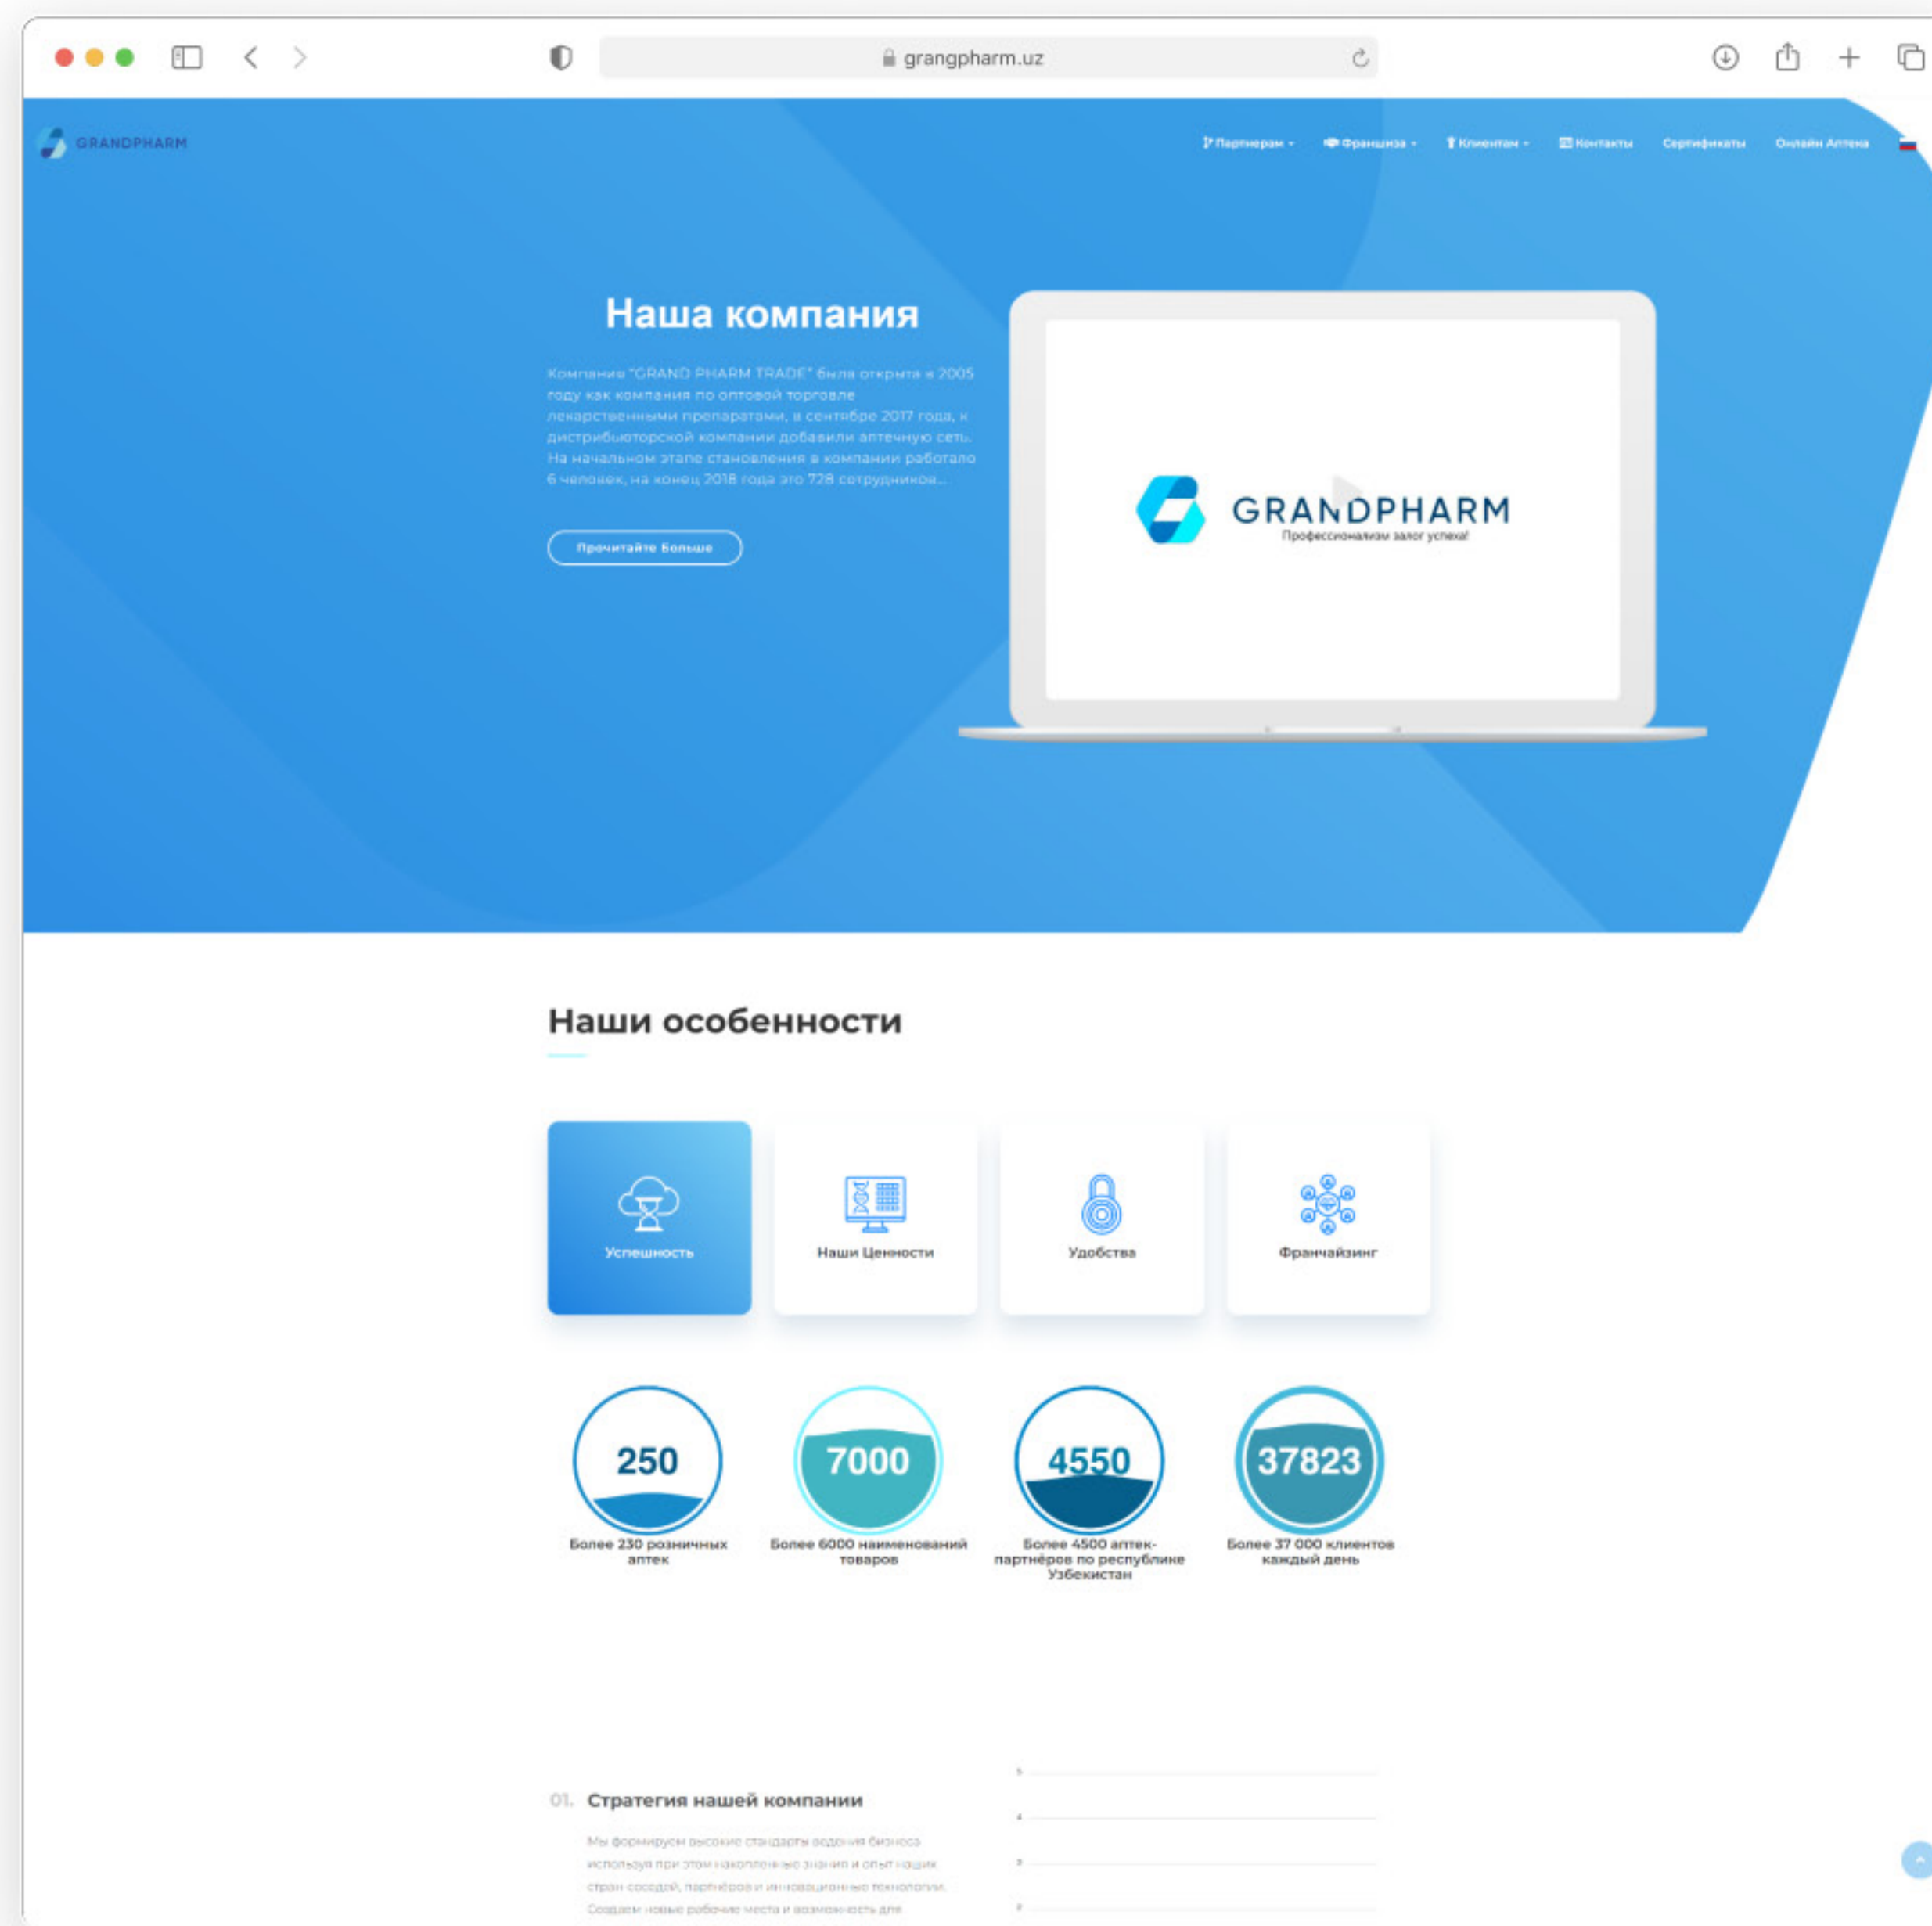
grangpharm.uz

GRANDPHARM

Партнерам · Франшиза · Клиентам · Контакты Сертификаты Онлайн Аптека

Наша компания

Компания "GRAND PHARM TRADE" была открыта в 2005 году как компания по оптовой торговле лекарственными препаратами, в сентябре 2017 года, к дистрибьюторской компании добавили аптечную сеть. На начальном этапе становления в компании работало 6 человек, на конец 2018 года это 728 сотрудников...

Прочитайте больше

GRANDPHARM
Профессионализм залог успеха!

Наши особенности

Успешность

Наши Ценности

Удобства

Франчайзинг

250
Более 230 розничных аптек

7000
Более 6000 наименований товаров

4550
Более 4500 аптек-партнёров по республике Узбекистан

37823
Более 37 000 клиентов каждый день

01. Стратегия нашей компании

Мы формируем высокие стандарты ведения бизнеса используя при этом накопленные знания и опыт наших стран соседей, партнёров и инновационные технологии. Создаем новые рабочие места и возможность для

5
4
3
2